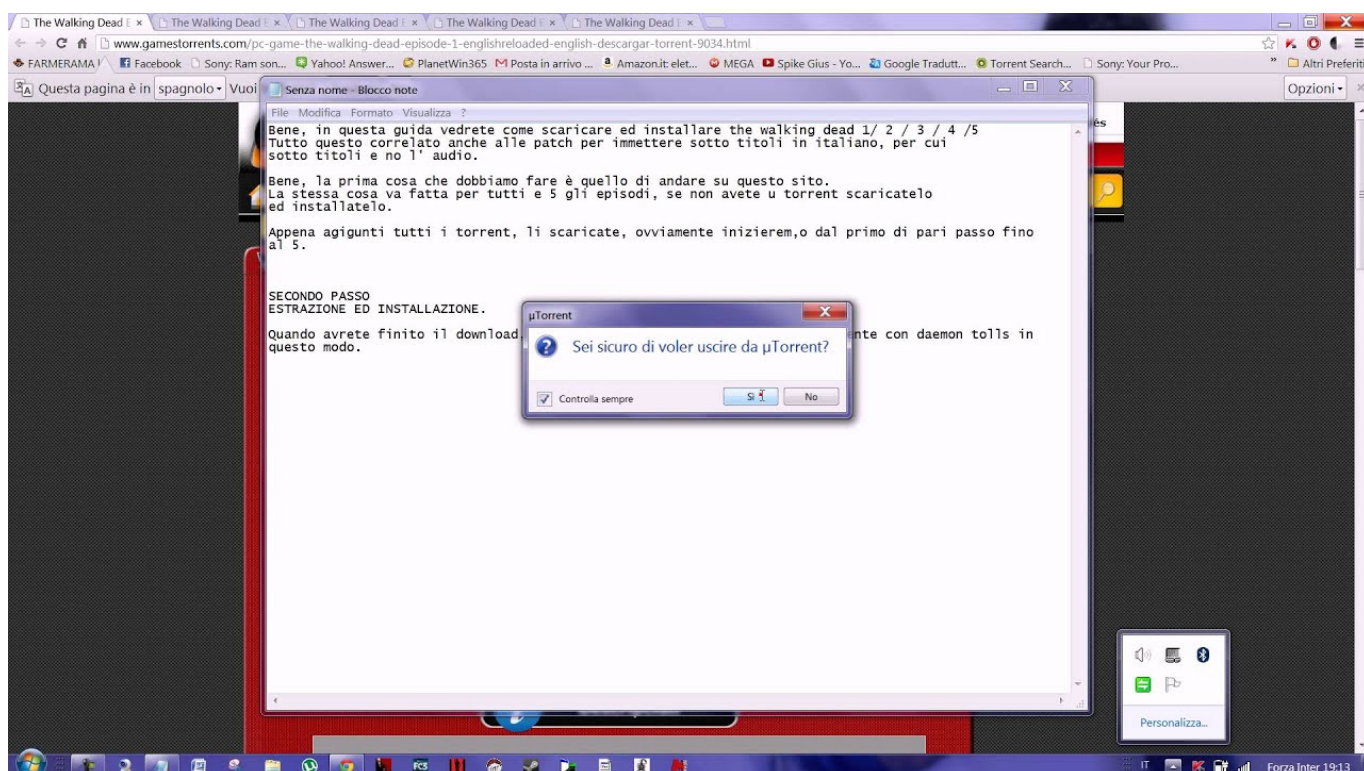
The Walking Dead E × The Walking Dead E × The Walking Dead E × The Walking Dead E × The Walking Dead E ×

www.gamestorrents.com/pc-game-the-walking-dead-episode-1-englishreloaded-english-descargar-torrent-9034.html

FARMERAMA | Facebook | Sony: Ram son... | Yahoo! Answer... | PlanetWin365 | Posta in arrivo ... | Amazon.it: elet... | MEGA | Spike Gius - Yo... | Google Tradutt... | Torrent Search... | Sony: Your Pro... | Altri Preferiti

Questa pagina è in spagnolo ▾ Vuoi

Opzioni ▾

Senza nome - Blocco note

File Modifica Formato Visualizza ?

Bene, in questa guida vedrete come scaricare ed installare the walking dead 1/ 2 / 3 / 4 /5
Tutto questo correlato anche alle patch per immettere sotto titoli in italiano, per cui sotto titoli e no l' audio.

Bene, la prima cosa che dobbiamo fare è quello di andare su questo sito.
La stessa cosa va fatta per tutti e 5 gli episodi, se non avete u torrent scaricatelo ed installatelo.

Appena agigunti tutti i torrent, li scaricate, ovviamente inizierem,o dal primo di pari passo fino al 5.

SECONDO PASSO
ESTRAZIONE ED INSTALLAZIONE.

Quando avrete finito il download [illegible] nte con daemon tolls in questo modo.

µTorrent

Sei sicuro di voler uscire da µTorrent?

Controlla sempre

Sì

No

Personalizza...

IT

Forza Inter 19:13